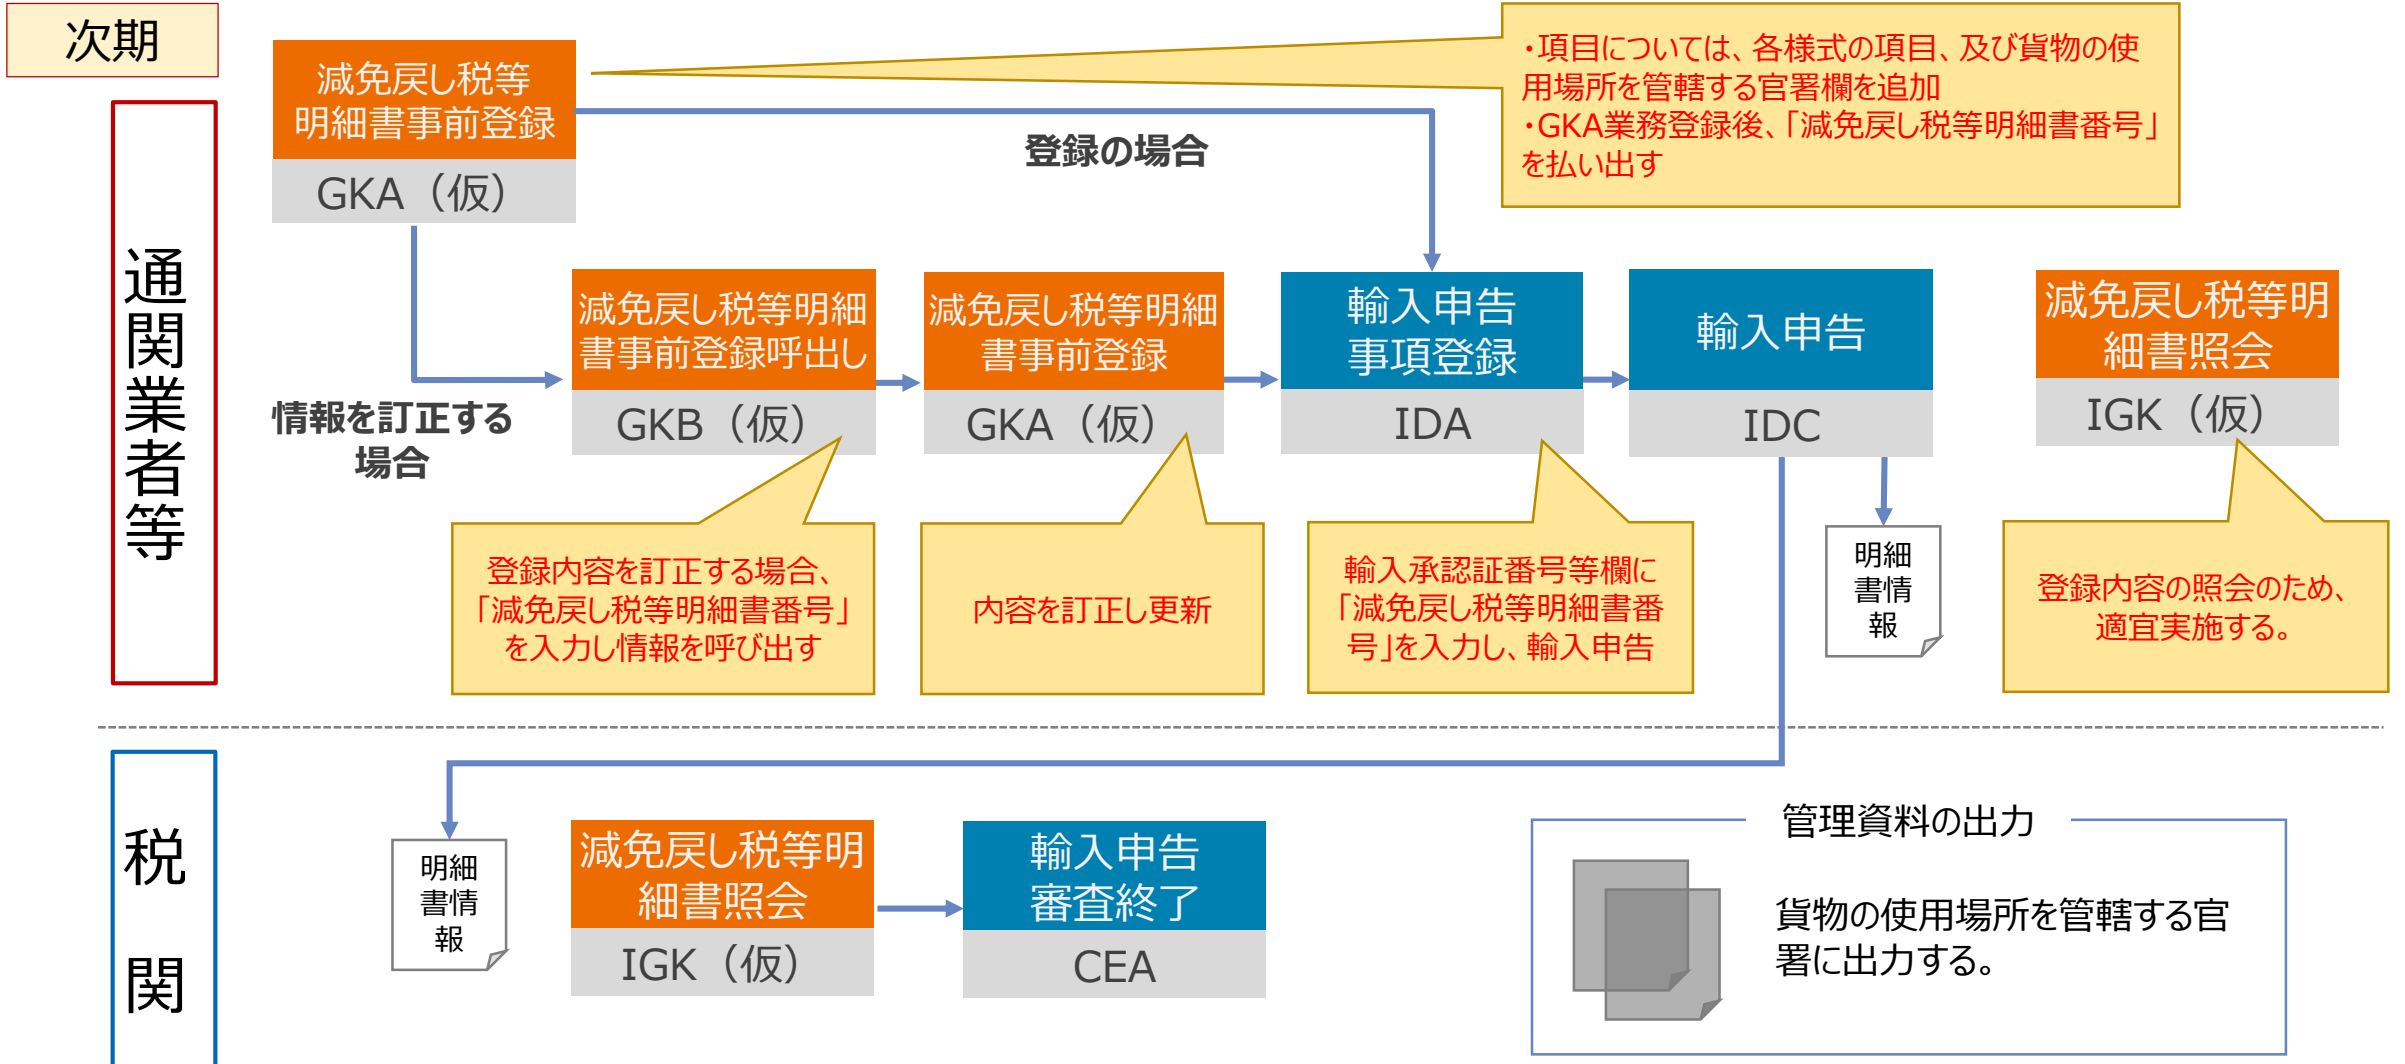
次期

通関業者等

減免戻し税等明細書事前登録
GKA（仮）

・項目については、各様式の項目、及び貨物の使用場所を管轄する官署欄を追加
・GKA業務登録後、「減免戻し税等明細書番号」を払い出す

登録の場合

情報を訂正する場合

減免戻し税等明細書事前登録呼出し
GKB（仮）

減免戻し税等明細書事前登録
GKA（仮）

輸入申告事項登録
IDA

輸入申告
IDC

減免戻し税等明細書照会
IGK（仮）

登録内容を訂正する場合、「減免戻し税等明細書番号」を入力し情報を呼び出す

内容を訂正し更新

輸入承認証番号等欄に「減免戻し税等明細書番号」を入力し、輸入申告

明細書情報

登録内容の照会のため、適宜実施する。

税関

明細書情報

減免戻し税等明細書照会
IGK（仮）

輸入申告審査終了
CEA

管理資料の出力

貨物の使用場所を管轄する官署に出力する。